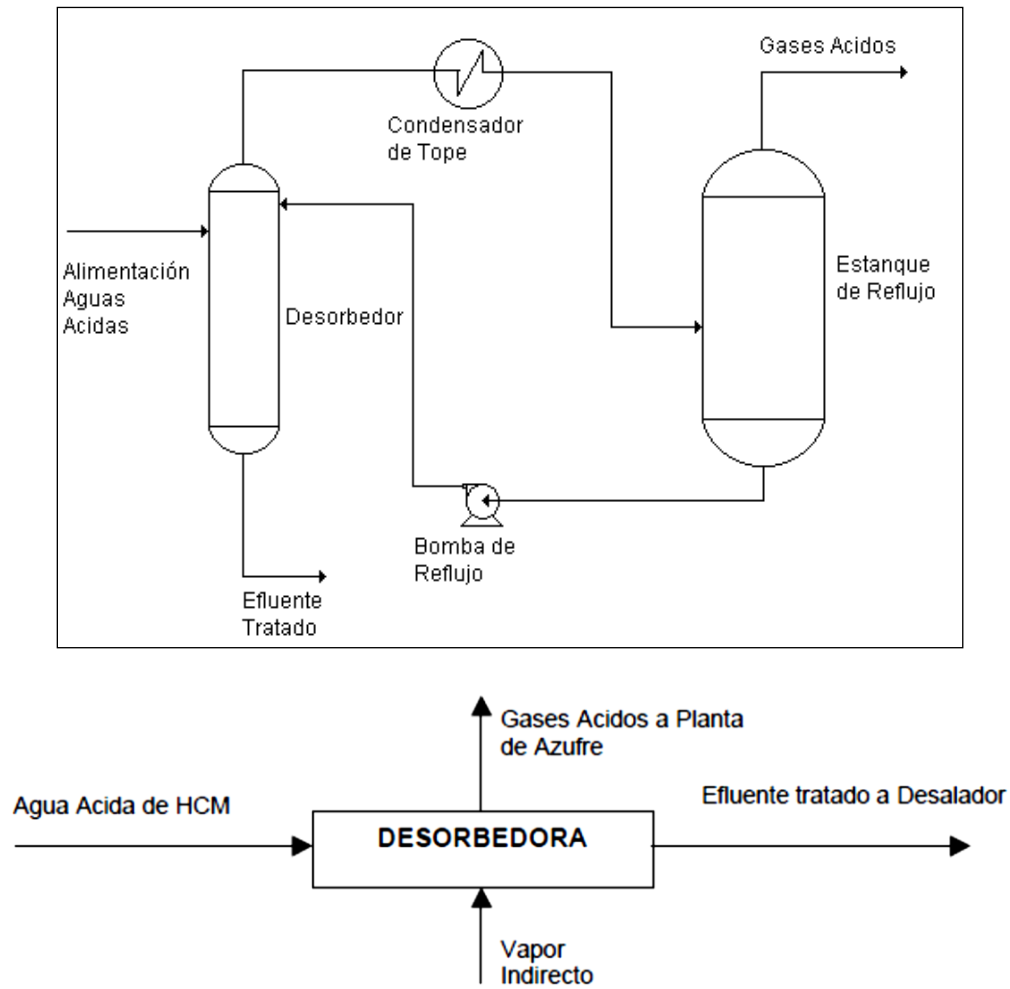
Gases Acidos

Condensador de Tope

Alimentación Aguas Acidas

Desorbedor

Estanque de Reflujo

Bomba de Reflujo

Efluente Tratado

Gases Acidos a Planta de Azufre

Agua Acida de HCM

DESORBEDORA

Efluente tratado a Desalador

Vapor Indirecto